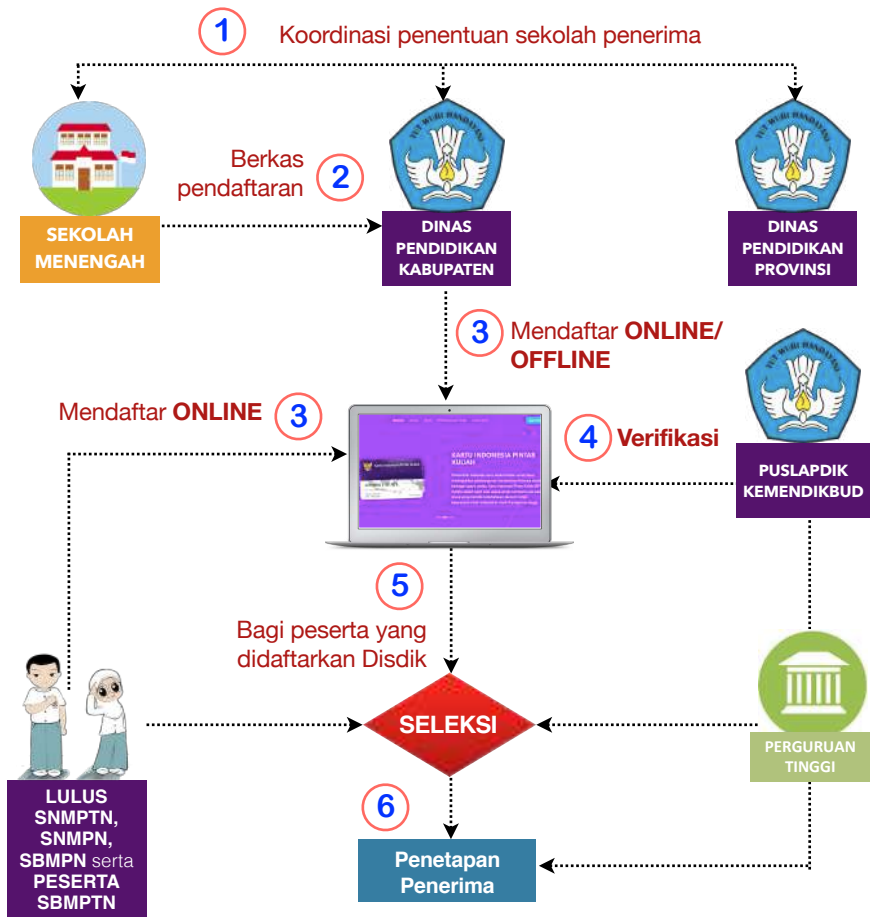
1 Koordinasi penentuan sekolah penerima

SEKOLAH MENENGAH

Berkas pendaftaran 2

DINAS PENDIDIKAN KABUPATEN

DINAS PENDIDIKAN PROVINSI

3 Mendaftar ONLINE/ OFFLINE

Mendaftar ONLINE 3

KARTU INDONESIA PINTAR KULIAH

4 Verifikasi

PUSLAPDIK KEMENDIKBUD

5

Bagi peserta yang didaftarkan Disdik

SELEKSI

PERGURUAN TINGGI

LULUS SNMPTN, SNMPN, SBMPN serta PESERTA SBMPTN

6

Penetapan Penerima